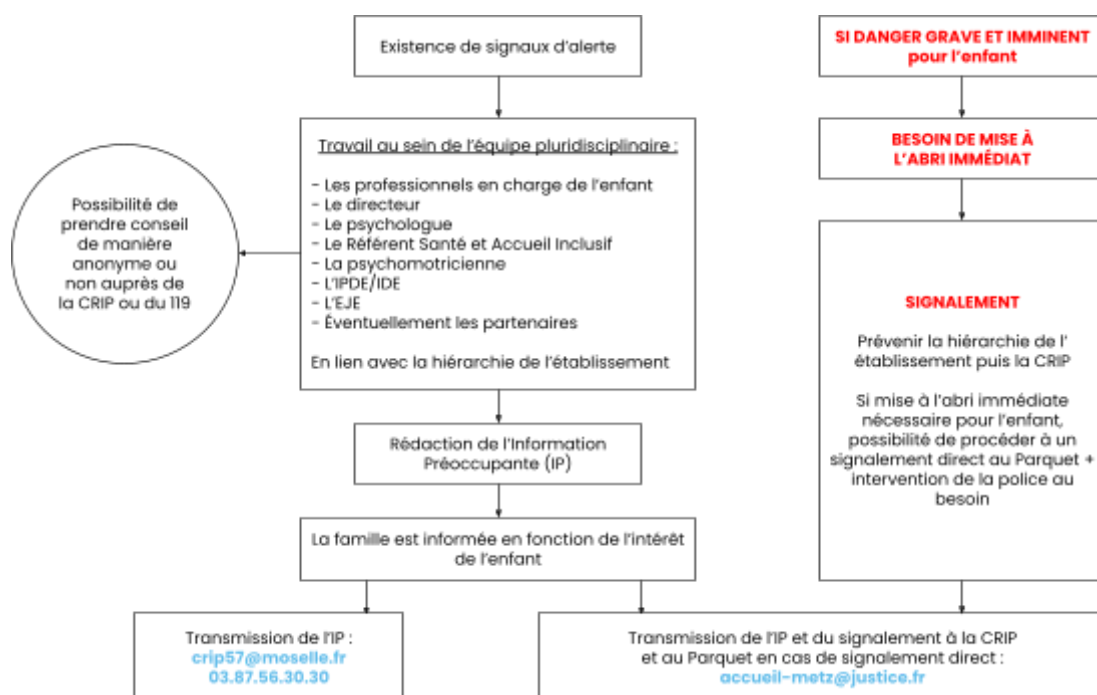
Existence de signaux d'alerte

Travail au sein de l'équipe pluridisciplinaire :

- Les professionnels en charge de l'enfant
- Le directeur
- Le psychologue
- Le Référent Santé et Accueil Inclusif
- La psychomotricienne
- L'IPDE/IDE
- L'EJE
- Éventuellement les partenaires

En lien avec la hiérarchie de l'établissement

Possibilité de prendre conseil de manière anonyme ou non auprès de la CRIP ou du 119

Rédaction de l'Information Préoccupante (IP)

La famille est informée en fonction de l'intérêt de l'enfant

Transmission de l'IP :
crip57@moselle.fr
03.87.56.30.30

SI DANGER GRAVE ET IMMINENT pour l'enfant

BESOIN DE MISE À L'ABRI IMMÉDIAT

SIGNALEMENT

Prévenir la hiérarchie de l' établissement puis la CRIP

Si mise à l'abri immédiate nécessaire pour l'enfant, possibilité de procéder à un signalement direct au Parquet + intervention de la police au besoin

Transmission de l'IP et du signalement à la CRIP et au Parquet en cas de signalement direct :
accueil-metz@justice.fr